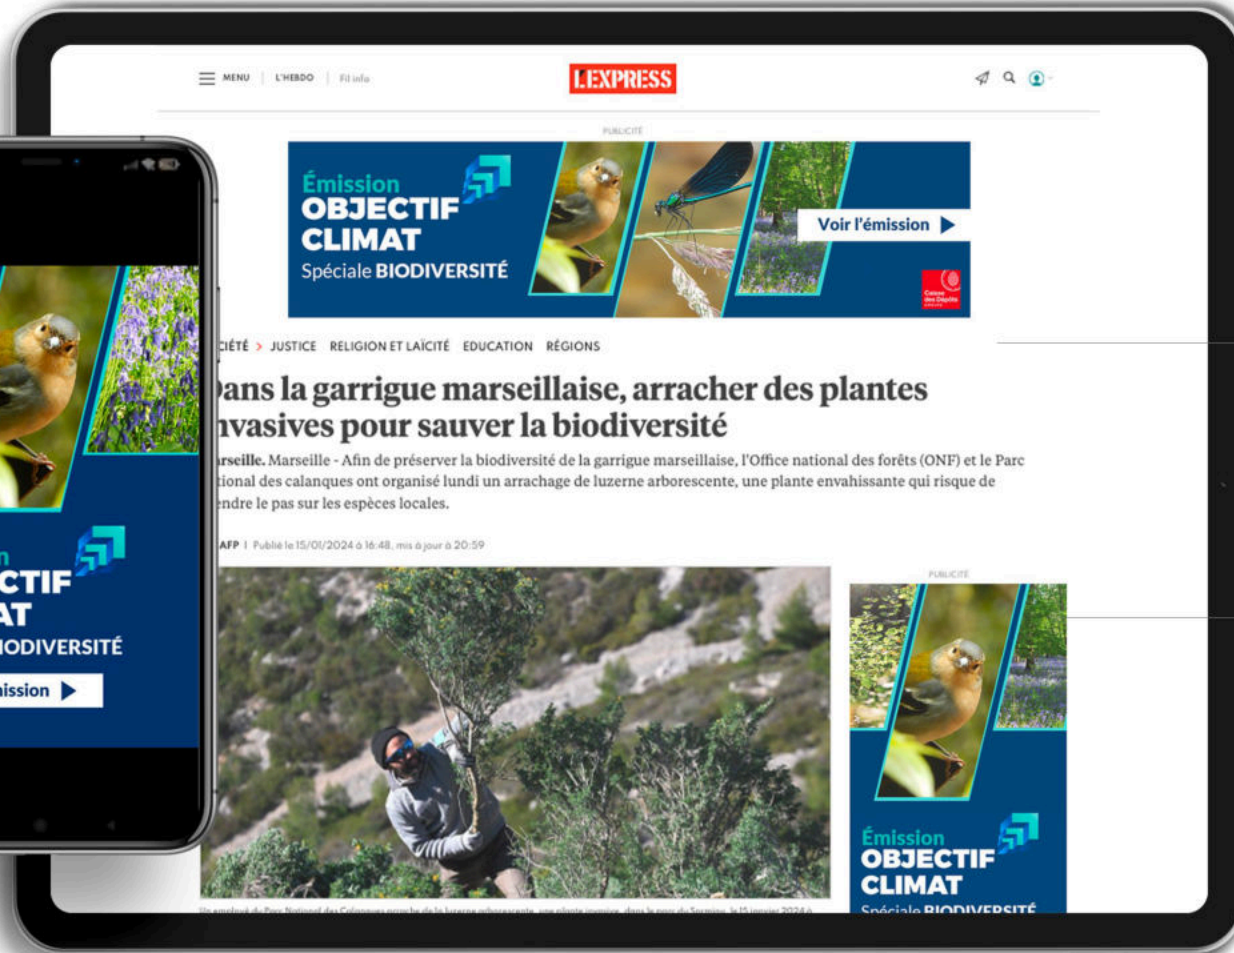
MENU | L'HEBDO | Fil info

L'EXPRESS

PUBLICITÉ

Émission
OBJECTIF
CLIMAT
Spéciale BIODIVERSITÉ

Voir l'émission ▶

Caisse des Dépôts

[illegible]CIÉTÉ > JUSTICE RELIGION ET LAÏCITÉ EDUCATION RÉGIONS

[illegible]ans la garrigue marseillaise, arracher des plantes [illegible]nvasives pour sauver la biodiversité

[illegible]rseille. Marseille - Afin de préserver la biodiversité de la garrigue marseillaise, l'Office national des forêts (ONF) et le Parc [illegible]tional des calanques ont organisé lundi un arrachage de luzerne arborescente, une plante envahissante qui risque de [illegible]ndre le pas sur les espèces locales.

AFP | Publié le 15/01/2024 à 16:48, mis à jour à 20:59

PUBLICITÉ

Émission
OBJECTIF
CLIMAT
Spéciale BIODIVERSITÉ

Un employé du Parc National des Calanques arrache de la luzerne arborescente, une plante invasive, dans le parc du Sormiou, le 15 janvier 2024 à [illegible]

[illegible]n
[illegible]CTIF
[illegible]AT
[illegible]IODIVERSITÉ
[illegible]ission ▶